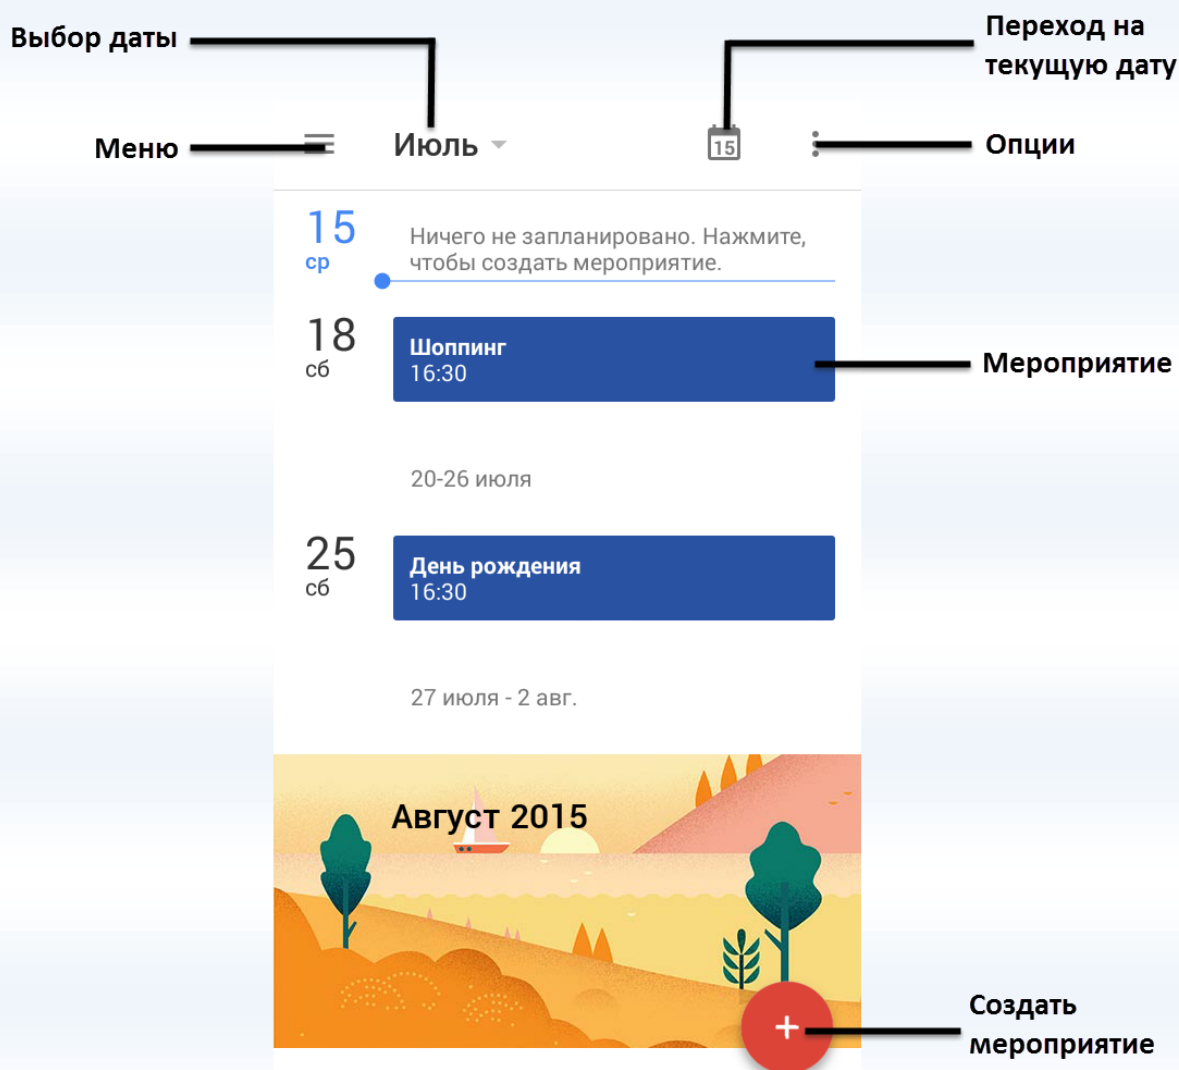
Выбор даты

Переход на текущую дату

Меню

Июль

15

Опции

15
ср

Ничего не запланировано. Нажмите, чтобы создать мероприятие.

18
сб

Шоппинг
16:30

Мероприятие

20-26 июля

25
сб

День рождения
16:30

27 июля - 2 авг.

Август 2015

+

Создать мероприятие